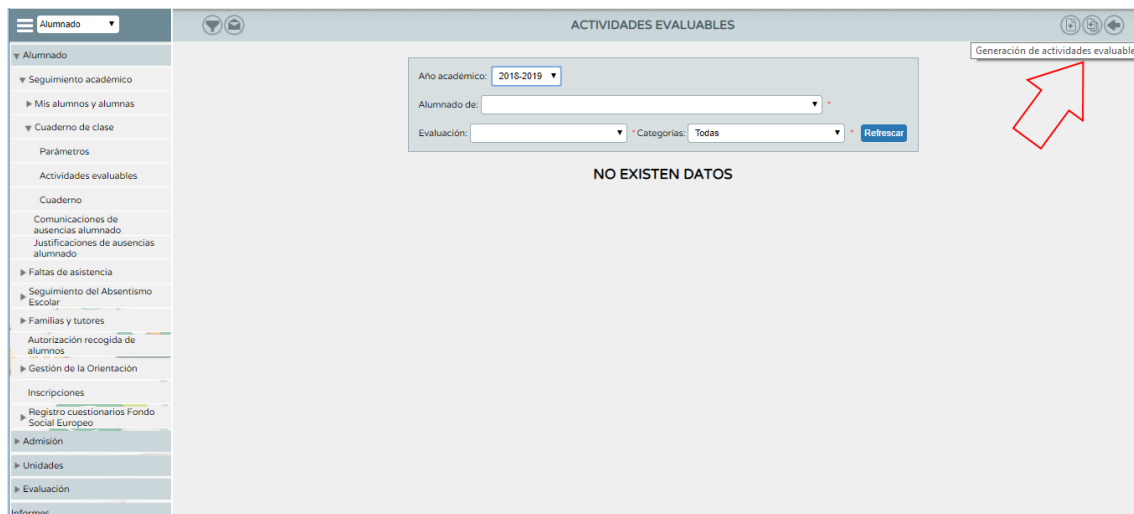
Alumnado

Alumnado
Seguimiento académico
Mis alumnos y alumnas
Cuaderno de clase
Parámetros
Actividades evaluables
Cuaderno
Comunicaciones de ausencias alumnado
Justificaciones de ausencias alumnado
Faltas de asistencia
Seguimiento del Absentismo Escolar
Familias y tutores
Autorización recogida de alumnos
Gestión de la Orientación
Inscripciones
Registro cuestionarios Fondo Social Europeo
Admisión
Unidades
Evaluación
Informes

ACTIVIDADES EVALUABLES

Generación de actividades evaluable

Año académico: 2018-2019
Alumnado de: *
Evaluación: * Categorías: Todas * Refrescar

NO EXISTEN DATOS